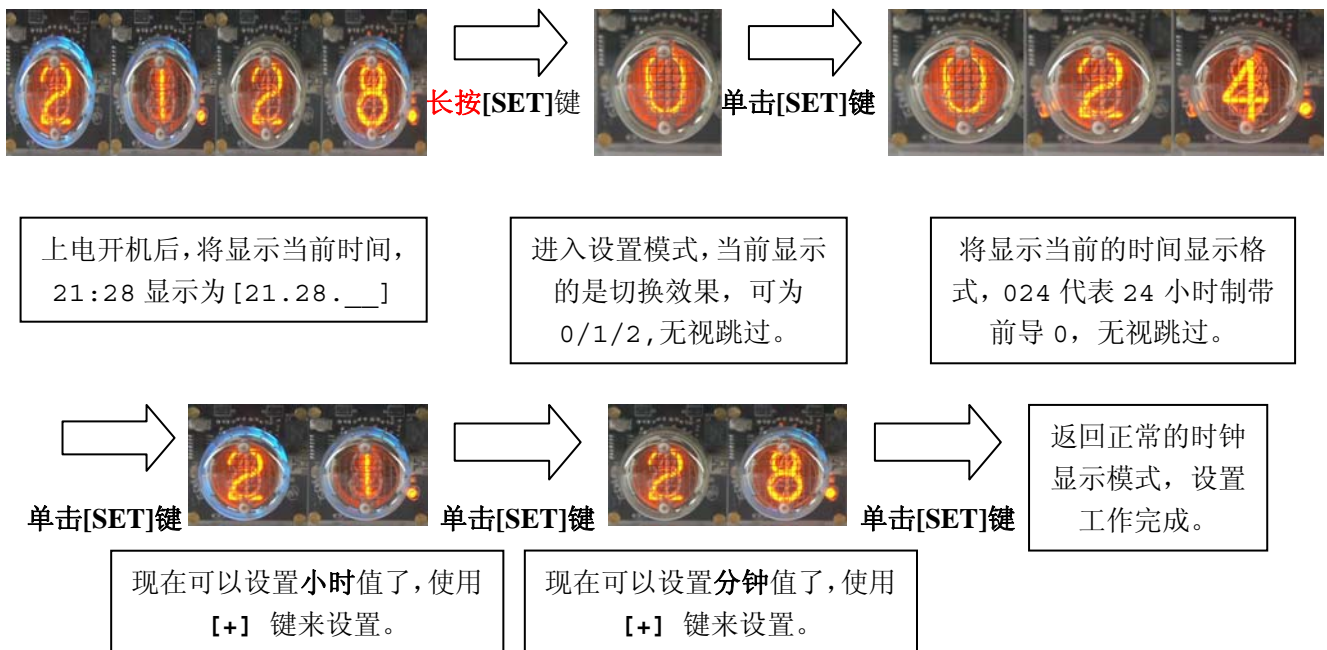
长按[SET]键

单击[SET]键

上电开机后,将显示当前时间,21:28 显示为[21.28.__]

进入设置模式,当前显示的是切换效果,可为0/1/2,无视跳过。

将显示当前的时间显示格式,024 代表 24 小时制带前导 0,无视跳过。

单击[SET]键

单击[SET]键

单击[SET]键

返回正常的时钟显示模式,设置工作完成。

现在可以设置小时值了,使用[+] 键来设置。

现在可以设置分钟值了,使用[+] 键来设置。